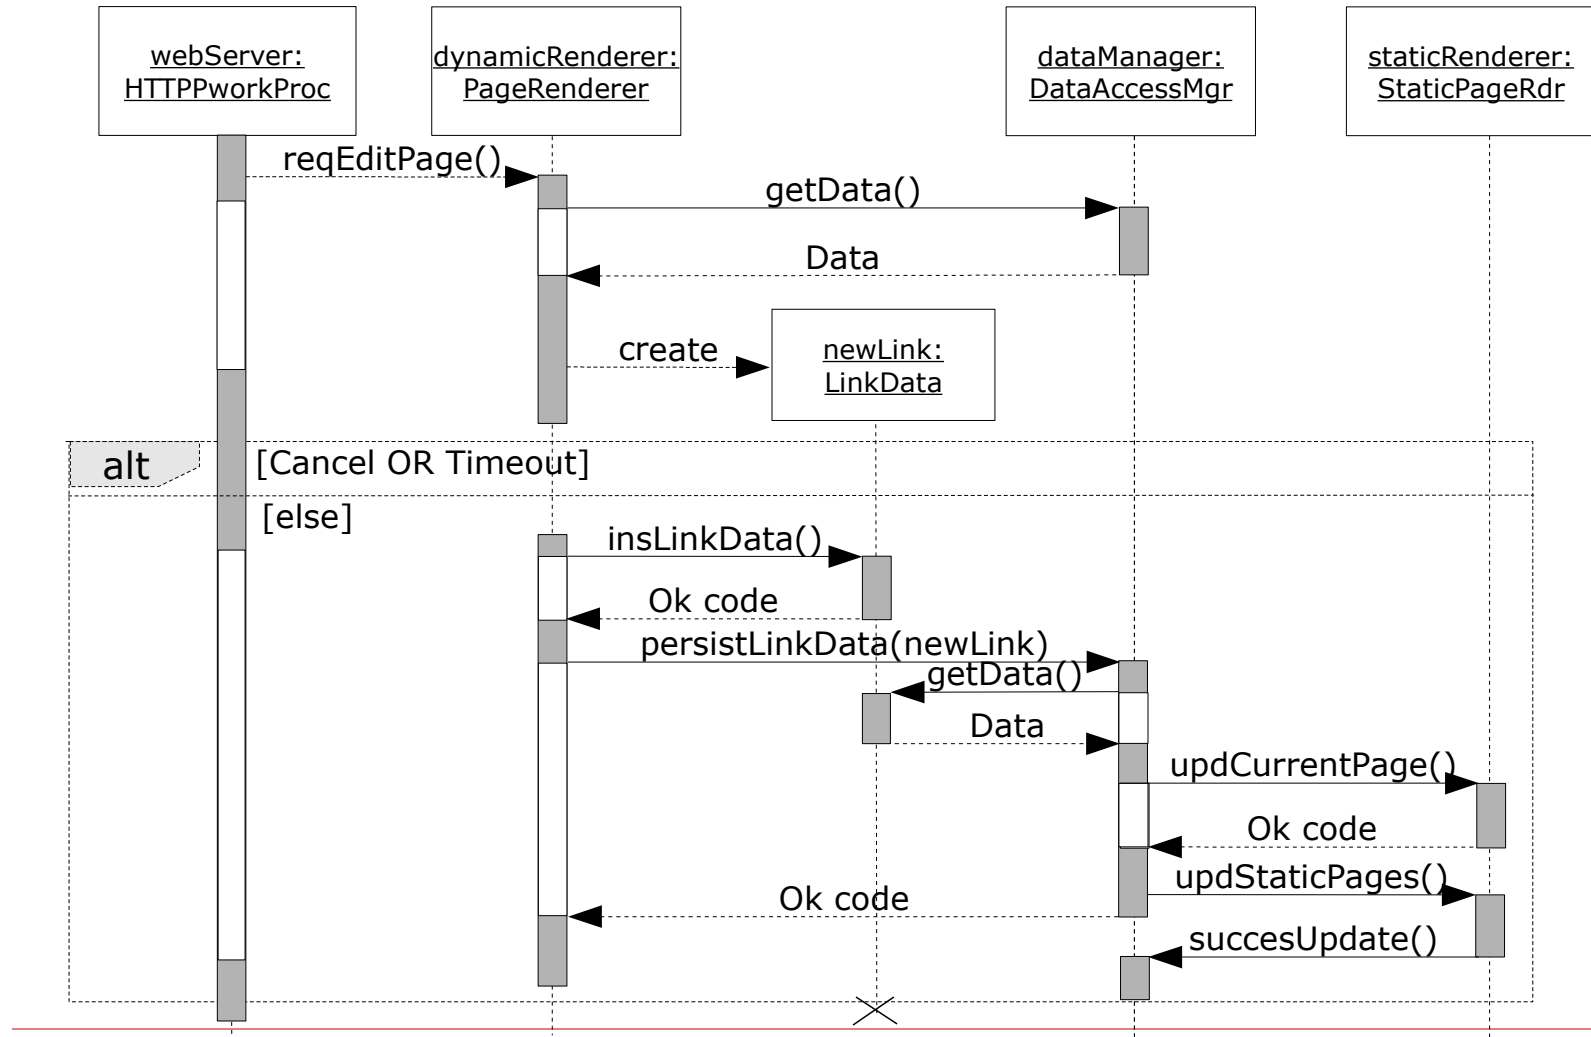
webServer:
HTTPPworkProc

dynamicRenderer:
PageRenderer

dataManager:
DataAccessMgr

staticRenderer:
StaticPageRdr

reqEditPage()

getData()

Data

create

newLink:
LinkData

alt

[Cancel OR Timeout]

[else]

insLinkData()

Ok code

persistLinkData(newLink)

getData()

Data

updCurrentPage()

Ok code

updStaticPages()

Ok code

succesUpdate()